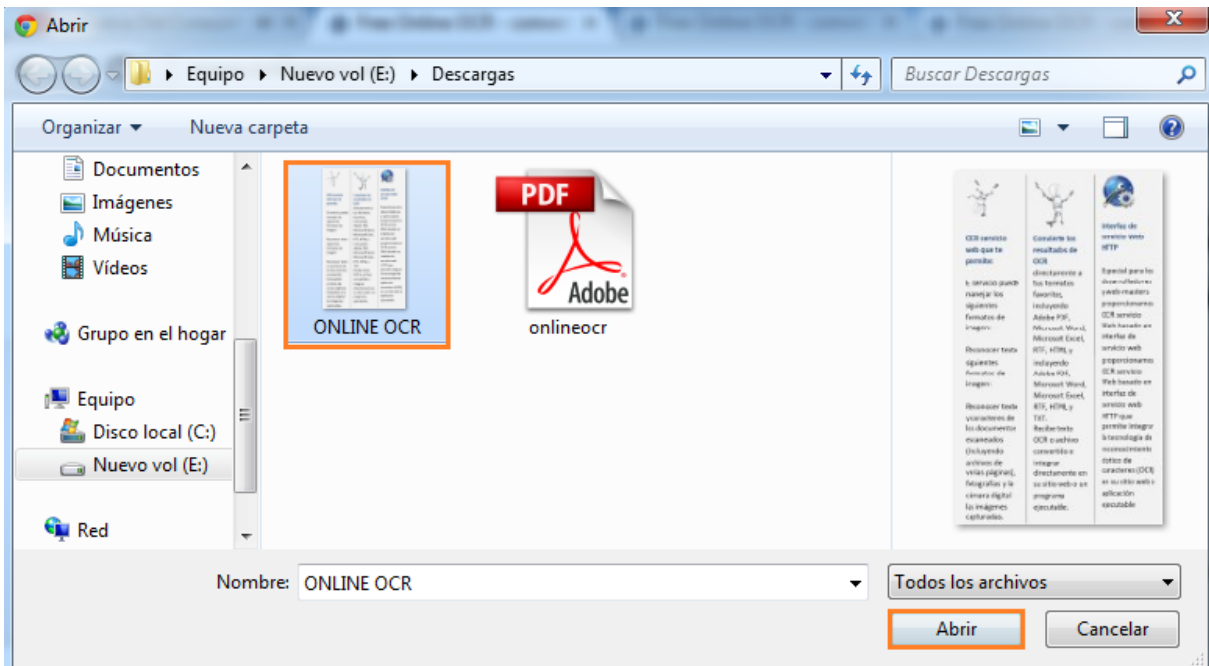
Abrir

Equipo ▸ Nuevo vol (E:) ▸ Descargas

Buscar Descargas

Organizar ▾ Nueva carpeta

Documentos
Imágenes
Música
Vídeos

Grupo en el hogar

Equipo
Disco local (C:)
Nuevo vol (E:)

Red

ONLINE OCR

PDF
Adobe
onlineocr

OCR servicio web que te permite:

El servicio puede manejar los siguientes formatos de imagen:

Reconocer texto siguientes formatos de imagen:

Reconocer texto y caracteres de los documentos escaneados (incluyendo archivos de varias páginas), fotografías y la cámara digital las imágenes capturadas.

Convierte los resultados de OCR directamente a tus formatos favoritos, incluyendo Adobe PDF, Microsoft Word, Microsoft Excel, RTF, HTML y incluyendo Adobe PDF, Microsoft Word, Microsoft Excel, RTF, HTML y TXT. Recibe texto OCR o archivo convertido e integrar directamente en su sitio web o un programa ejecutable.

Interfaz de servicio Web HTTP

Especial para los desarrolladores y web-masters proporcionamos OCR servicio Web basado en interfaz de servicio web proporcionamos OCR servicio Web basado en interfaz de servicio web HTTP que permite integrar la tecnología de reconocimiento óptico de caracteres (OCR) en su sitio web o aplicación ejecutable

Nombre: ONLINE OCR

Todos los archivos

Abrir

Cancelar